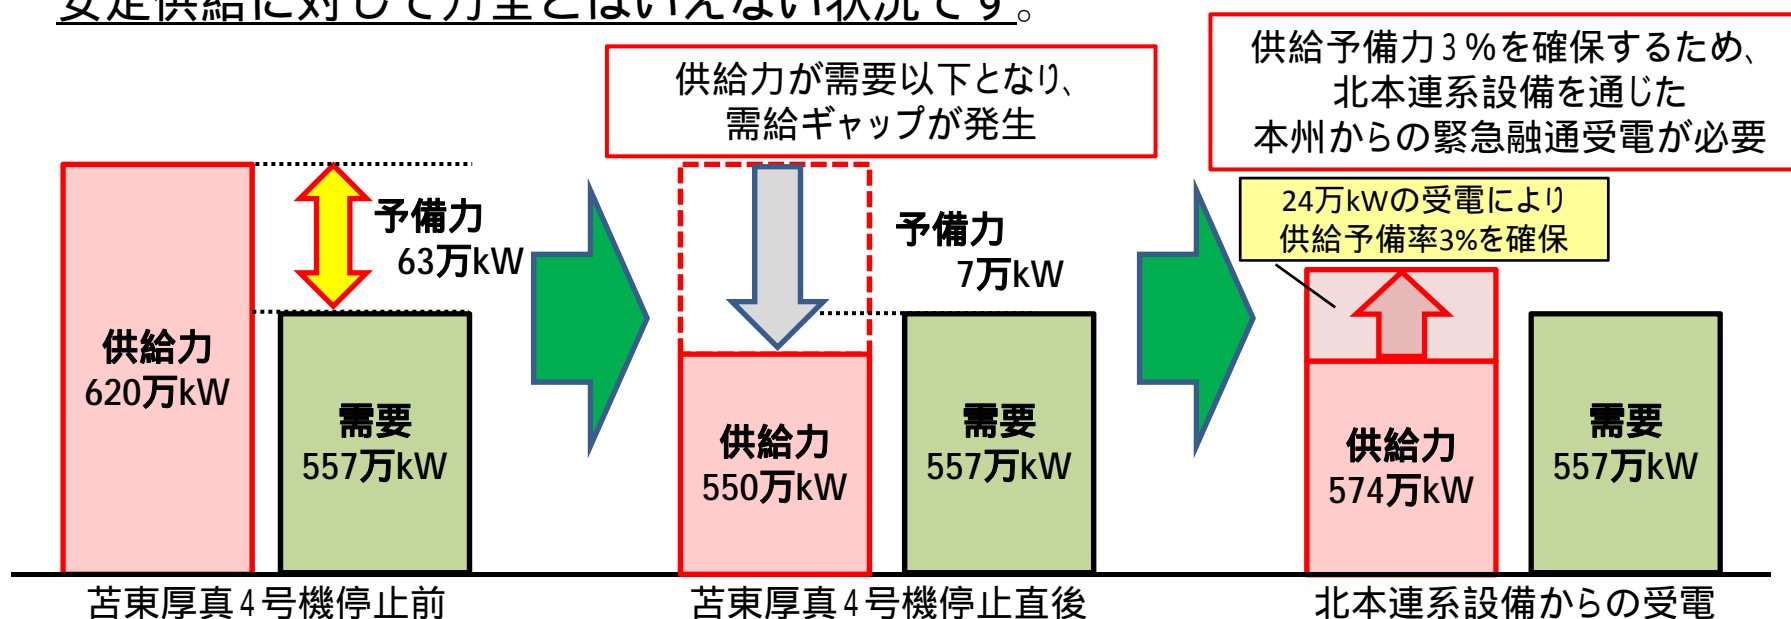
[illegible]

供給力が需要以下となり、
需給ギャップが発生

供給予備力３％を確保するため、
北本連系設備を通じた
本州からの緊急融通受電が必要

予備力
63万kW

供給力
620万kW

需要
557万kW

予備力
7万kW

供給力
550万kW

需要
557万kW

24万kWの受電により
供給予備率3%を確保

供給力
574万kW

需要
557万kW

苫東厚真４号機停止前

苫東厚真４号機停止直後

北本連系設備からの受電